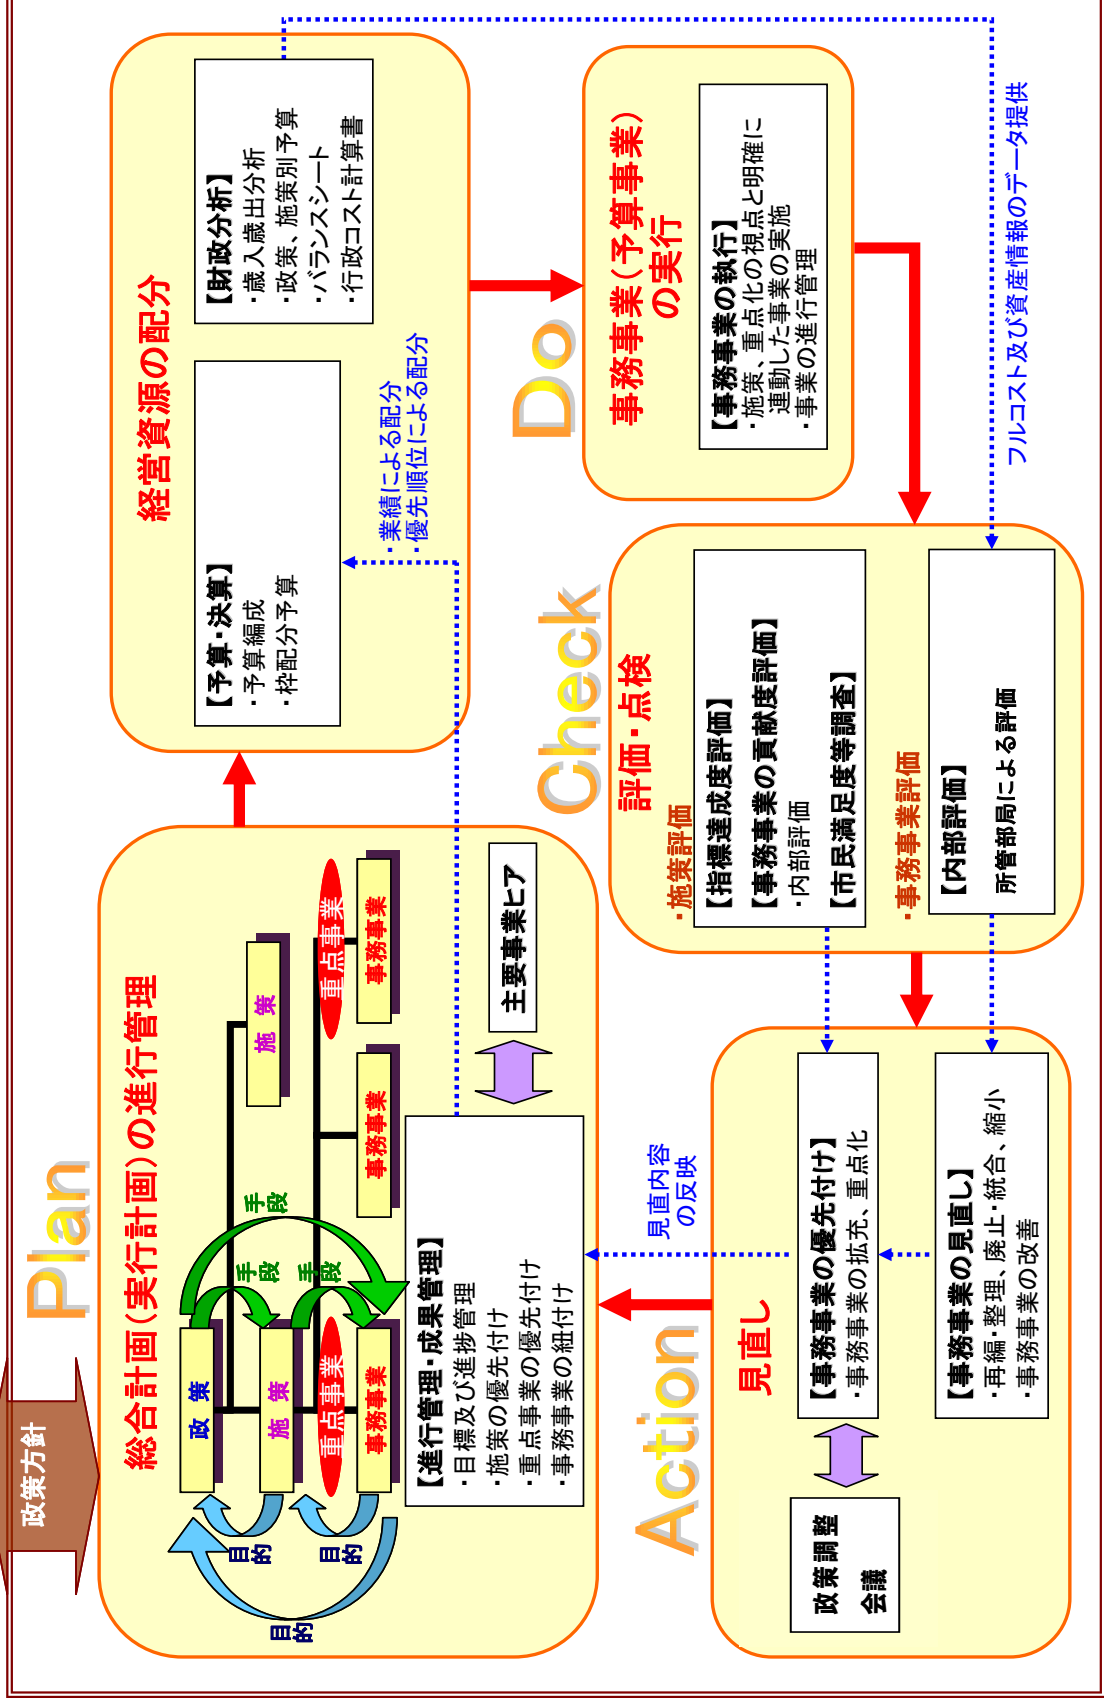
政策方針

Plan

総合計画（実行計画）の進行管理

政策
施策
重点事業
事務事業
施策
事務事業
重点事業
事務事業

目的
目的
目的
手段
手段
手段

【進行管理・成果管理】
・目標及び進捗管理
・施策の優先付け
・重点事業の優先付け
・事務事業の紐付け

主要事業ヒア

経営資源の配分

【予算・決算】
・予算編成
・枠配分予算

【財政分析】
・歳入歳出分析
・政策、施策別予算
・バランスシート
・行政コスト計算書

・業績による配分
・優先順位による配分

Do

事務事業（予算事業）の実行

【事務事業の執行】
・施策、重点化の視点と明確に連動した事業の実施
・事業の進行管理

フルコスト及び資産情報のデータ提供

Check

評価・点検

・施策評価
【指標達成度評価】
【事務事業の貢献度評価】
・内部評価
【市民満足度等調査】

・事務事業評価
【内部評価】
所管部局による評価

Action

見直し

見直内容の反映

【事務事業の優先付け】
・事務事業の拡充、重点化

【事務事業の見直し】
・再編・整理、廃止・統合、縮小
・事務事業の改善

政策調整会議